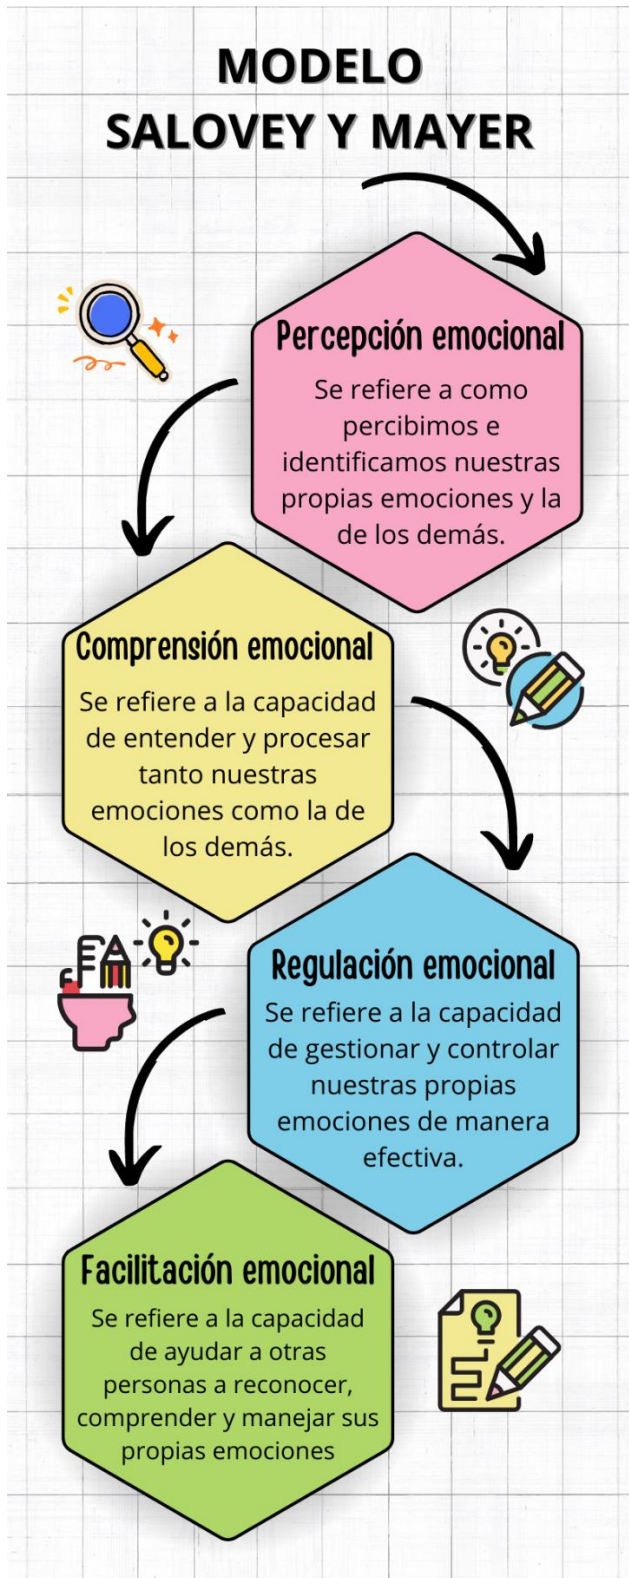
MODELO
SALOVEY Y MAYER

Percepción emocional
Se refiere a como percibimos e identificamos nuestras propias emociones y la de los demás.

Comprensión emocional
Se refiere a la capacidad de entender y procesar tanto nuestras emociones como la de los demás.

Regulación emocional
Se refiere a la capacidad de gestionar y controlar nuestras propias emociones de manera efectiva.

Facilitación emocional
Se refiere a la capacidad de ayudar a otras personas a reconocer, comprender y manejar sus propias emociones